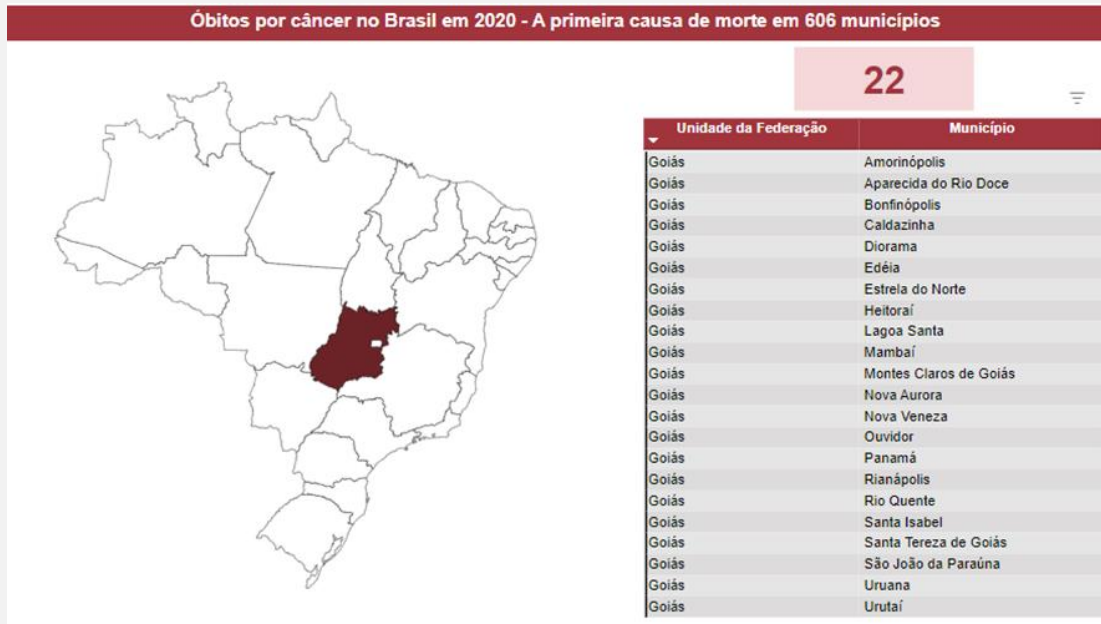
Óbitos por câncer no Brasil em 2020 - A primeira causa de morte em 606 municípios

22

| Unidade da Federação | Município |
|---|---|
| Goiás | Amorinópolis |
| Goiás | Aparecida do Rio Doce |
| Goiás | Bonfinópolis |
| Goiás | Caldazinha |
| Goiás | Diorama |
| Goiás | Edéia |
| Goiás | Estrela do Norte |
| Goiás | Heitoraí |
| Goiás | Lagoa Santa |
| Goiás | Mambaí |
| Goiás | Montes Claros de Goiás |
| Goiás | Nova Aurora |
| Goiás | Nova Veneza |
| Goiás | Ouvidor |
| Goiás | Panamá |
| Goiás | Rianápolis |
| Goiás | Rio Quente |
| Goiás | Santa Isabel |
| Goiás | Santa Tereza de Goiás |
| Goiás | São João da Paraúna |
| Goiás | Uruana |
| Goiás | Urutaí |